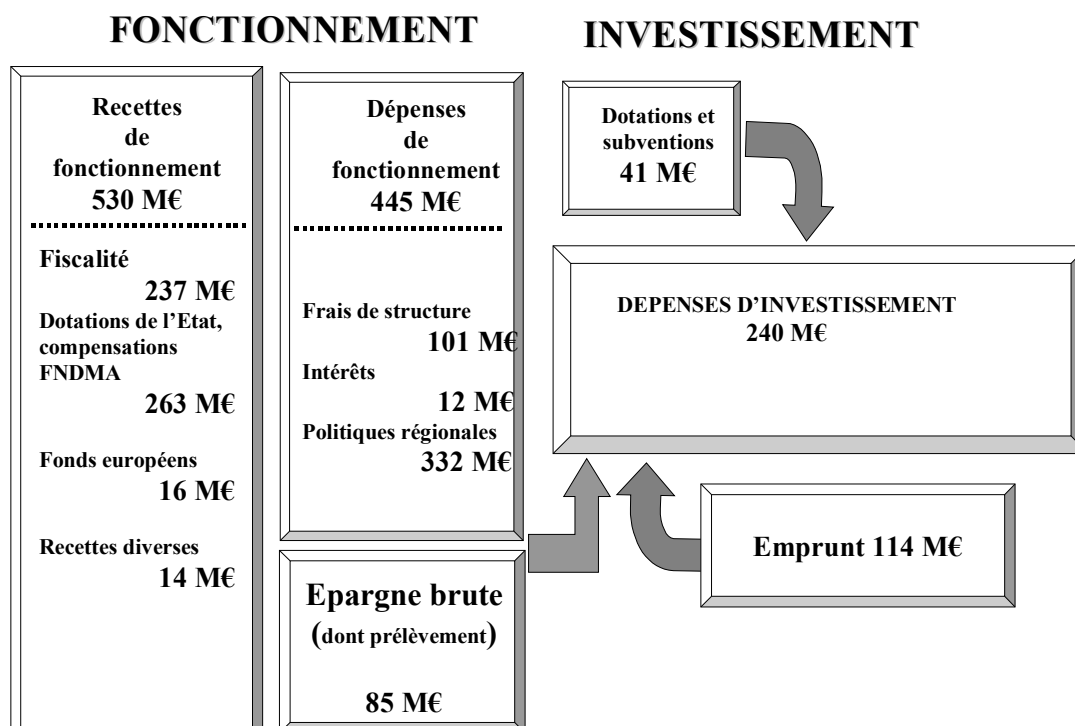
FONCTIONNEMENT

INVESTISSEMENT

Recettes de fonctionnement 530 M€

Fiscalité 237 M€

Dotations de l'Etat, compensations FNDMA 263 M€

Fonds européens 16 M€

Recettes diverses 14 M€

Dépenses de fonctionnement 445 M€

Frais de structure 101 M€

Intérêts 12 M€

Politiques régionales 332 M€

Epargne brute (dont prélèvement) 85 M€

Dotations et subventions 41 M€

DEPENSES D'INVESTISSEMENT 240 M€

Emprunt 114 M€